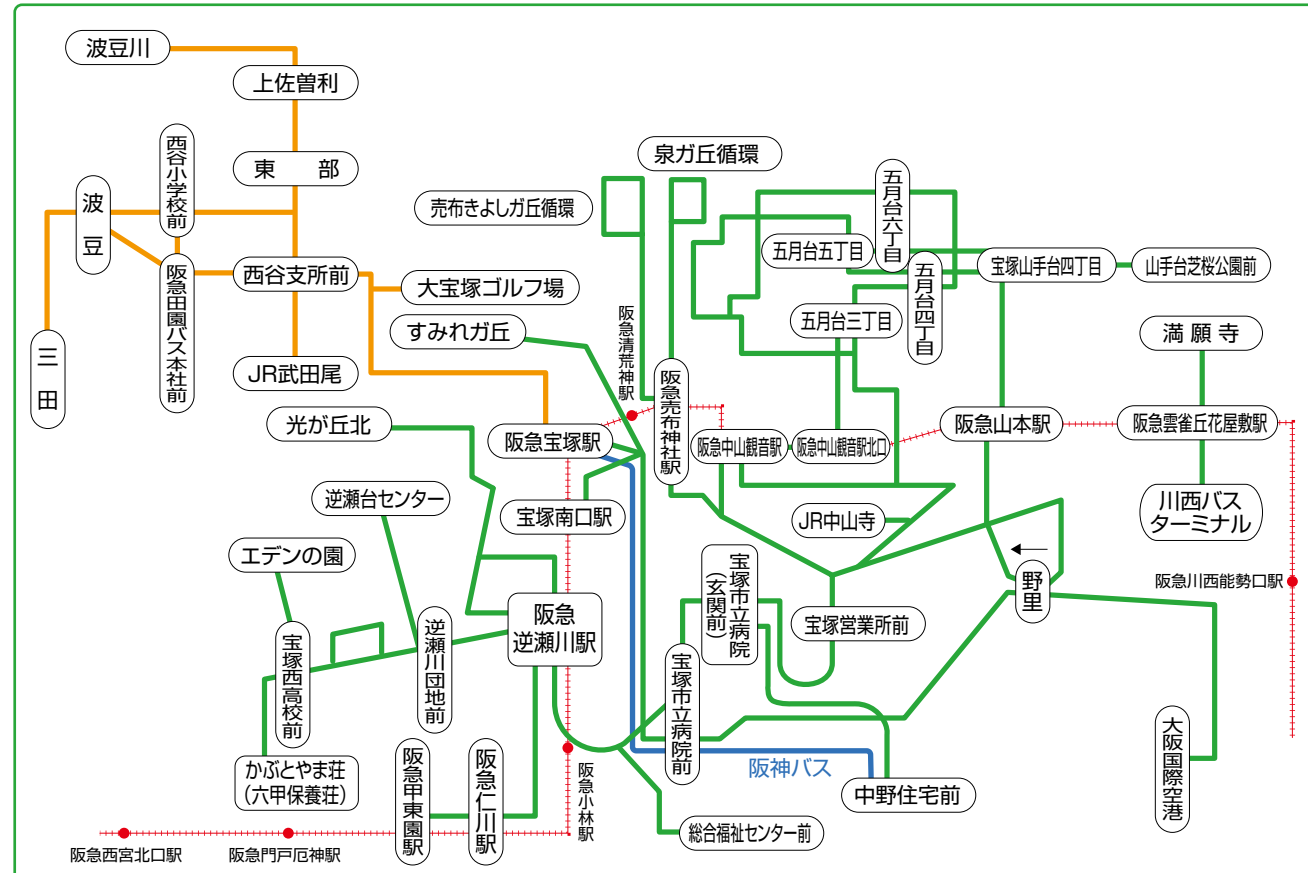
波豆川

上佐曽利

西谷小学校前

東　部

波豆

阪急田園バス本社前

西谷支所前

大宝塚ゴルフ場

三田

JR武田尾

泉ガ丘循環

売布きよしガ丘循環

五月台六丁目

五月台五丁目

五月台四丁目

宝塚山手台四丁目

山手台芝桜公園前

すみれガ丘

五月台三丁目

満願寺

阪急清荒神駅

阪急売布神社駅

光が丘北

阪急宝塚駅

阪急中山観音駅

阪急中山観音駅北口

阪急山本駅

阪急雲雀丘花屋敷駅

逆瀬台センター

宝塚南口駅

JR中山寺

川西バスターミナル

エデンの園

宝塚市立病院(玄関前)

野里

阪急川西能勢口駅

阪急逆瀬川駅

宝塚営業所前

宝塚西高校前

逆瀬川団地前

宝塚市立病院前

大阪国際空港

かぶとやま荘(六甲保養荘)

阪急甲東園駅

阪急仁川駅

阪神バス

中野住宅前

阪急小林駅

総合福祉センター前

阪急西宮北口駅

阪急門戸厄神駅